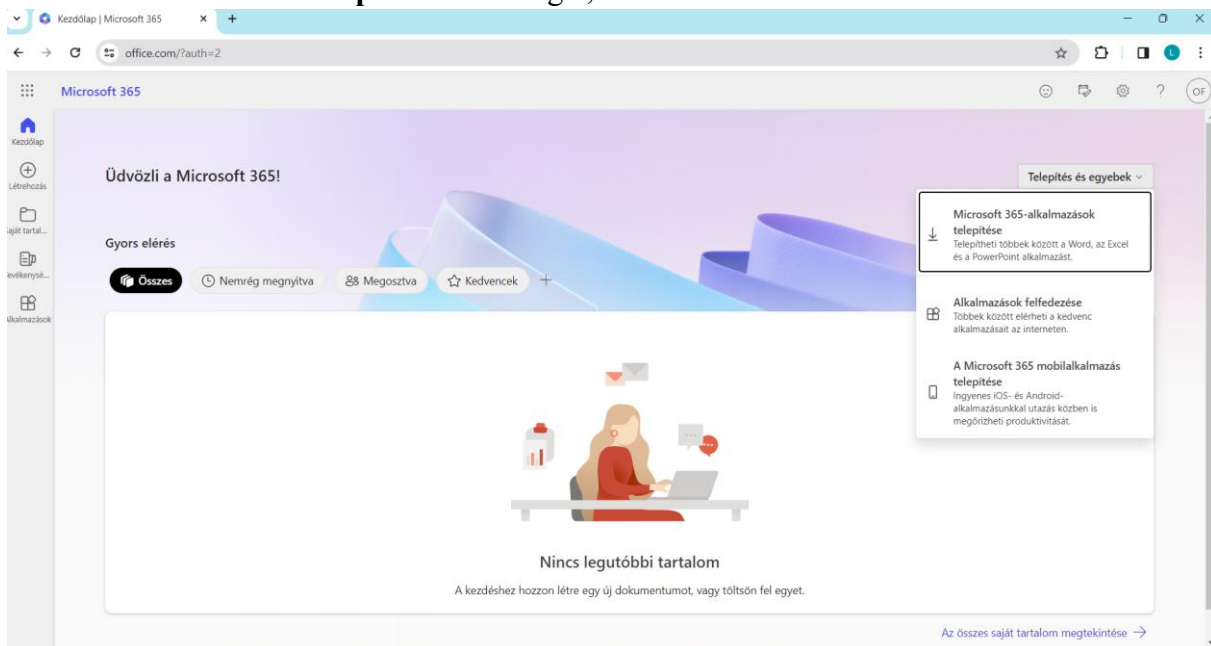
Kezdőlap | Microsoft 365

office.com/?auth=2

Microsoft 365

Kezdőlap

Létrehozás

Saját tartal...

Tevékenysé...

Alkalmazások

Üdvözli a Microsoft 365!

Telepítés és egyebek

Microsoft 365-alkalmazások telepítése
Telepítheti többek között a Word, az Excel és a PowerPoint alkalmazást.

Alkalmazások felfedezése
Többek között elérheti a kedvenc alkalmazásait az interneten.

A Microsoft 365 mobilalkalmazás telepítése
Ingyenes iOS- és Android-alkalmazásunkkal utazás közben is megőrizheti produktivitását.

Gyors elérés

Összes
Nemrég megnyitva
Megosztva
Kedvencek

Nincs legutóbbi tartalom

A kezdéshez hozzon létre egy új dokumentumot, vagy töltsön fel egyet.

Az összes saját tartalom megtekintése →